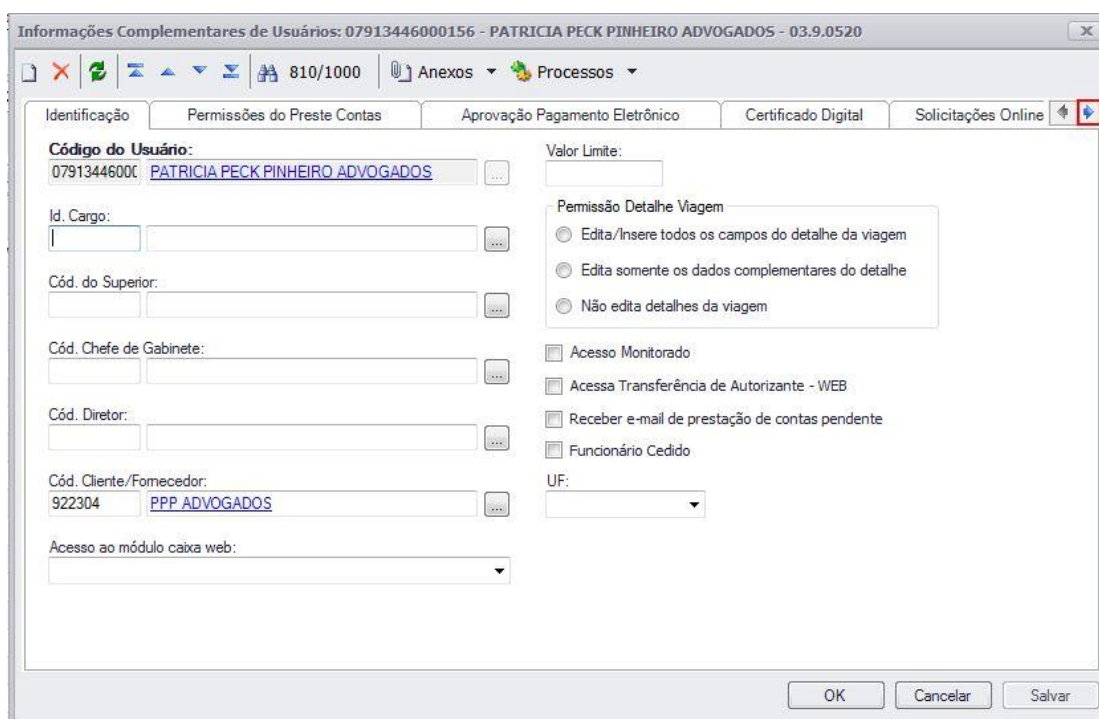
Informações Complementares de Usuários: 07913446000156 - PATRICIA PECK PINHEIRO ADVOGADOS - 03.9.0520

810/1000 Anexos Processos

Identificação | Permissões do Preste Contas | Aprovação Pagamento Eletrônico | Certificado Digital | Solicitações Online

Código do Usuário:
07913446000 PATRICIA PECK PINHEIRO ADVOGADOS ...

Id. Cargo:
...

Cód. do Superior:
...

Cód. Chefe de Gabinete:
...

Cód. Diretor:
...

Cód. Cliente/Fornecedor:
922304 PPP ADVOGADOS ...

Acesso ao módulo caixa web:

Valor Limite:

Permissão Detalhe Viagem
Edita/Insere todos os campos do detalhe da viagem
Edita somente os dados complementares do detalhe
Não edita detalhes da viagem

Acesso Monitorado
Acessa Transferência de Autorizante - WEB
Receber e-mail de prestação de contas pendente
Funcionário Cedido

UF:

OK Cancelar Salvar